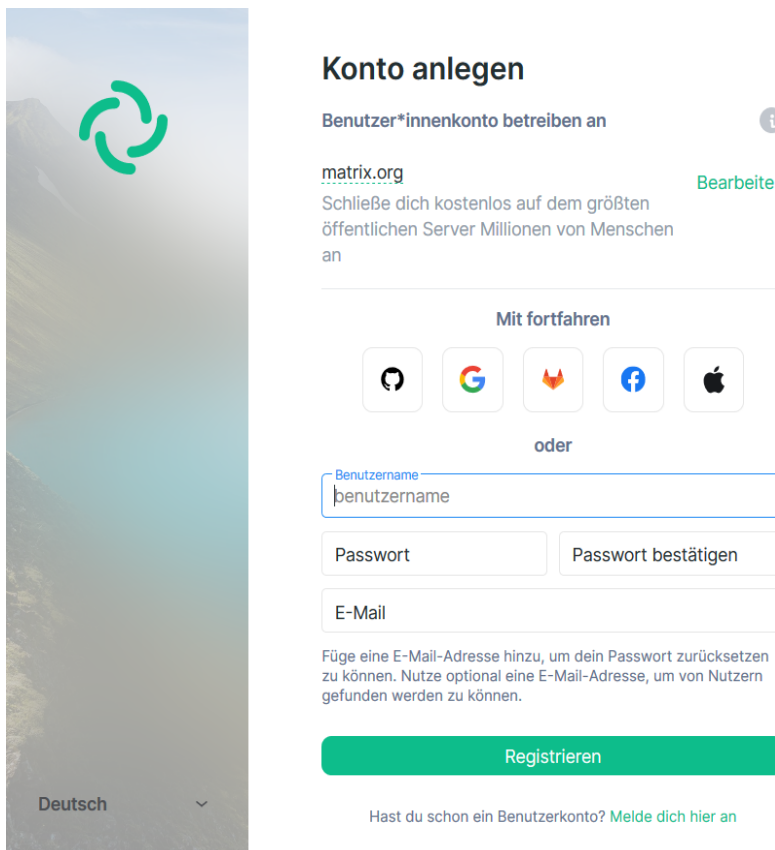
Konto anlegen

Benutzer*innenkonto betreiben an

matrix.org

Bearbeite

Schließe dich kostenlos auf dem größten öffentlichen Server Millionen von Menschen an

Mit fortfahren

oder

Benutzername

benutzername

Passwort

Passwort bestätigen

E-Mail

Füge eine E-Mail-Adresse hinzu, um dein Passwort zurücksetzen zu können. Nutze optional eine E-Mail-Adresse, um von Nutzern gefunden werden zu können.

Registrieren

Hast du schon ein Benutzerkonto? Melde dich hier an

Deutsch